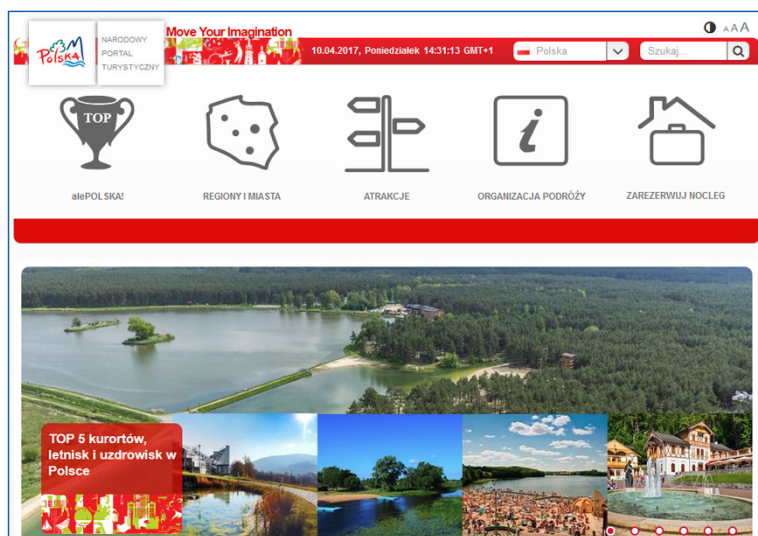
Polska
NARODOWY PORTAL TURYSTYCZNY

Move Your Imagination

10.04.2017, Poniedziałek 14:31:13 GMT+1

Polska

Szukaj...

A A A

TOP

alePOLSKA!

REGIONY I MIASTA

ATRAKCJE

ORGANIZACJA PODRÓŻY

ZAREZERWUJ NOCLEG

TOP 5 kurortów, letnisk i uzdrowisk w Polsce